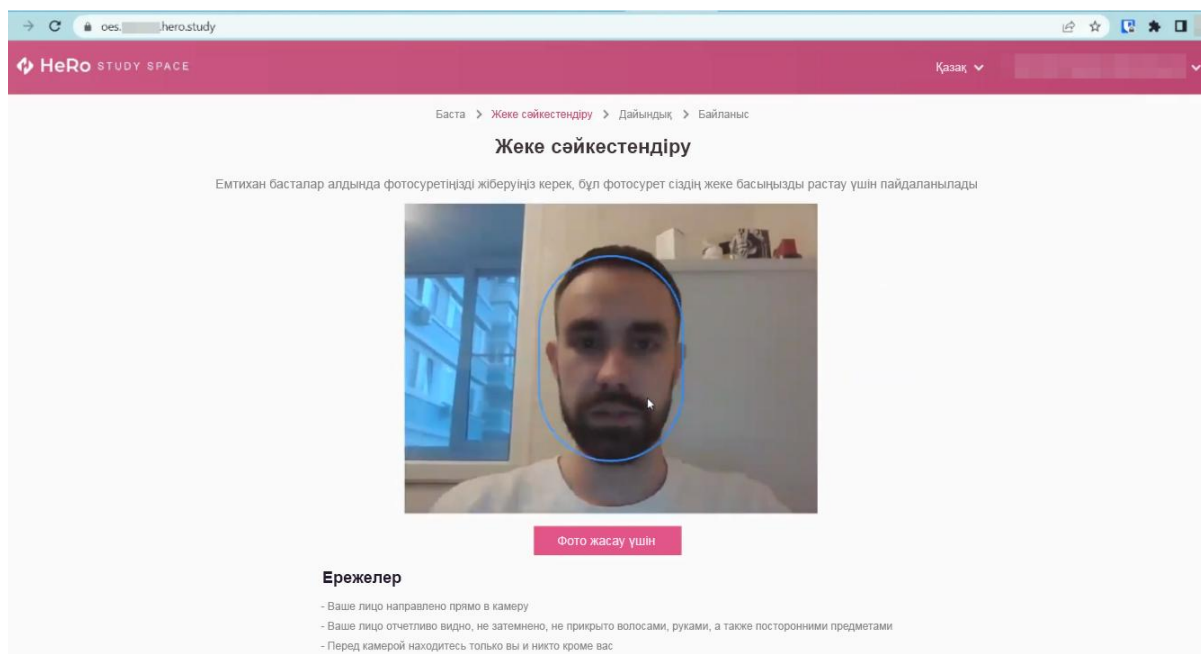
oes.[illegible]hero.study

HeRo STUDY SPACE

Қазақ

Баста > Жеке сәйкестендіру > Дайындық > Байланыс

Жеке сәйкестендіру

Емтихан басталар алдында фотосуретіңізді жіберуіңіз керек, бұл фотосурет сіздің жеке басыңызды растау үшін пайдаланылады

Фото жасау үшін

Ережелер

- Ваше лицо направлено прямо в камеру
- Ваше лицо отчетливо видно, не затемнено, не прикрыто волосами, руками, а также посторонними предметами
- Перед камерой находитесь только вы и никто кроме вас